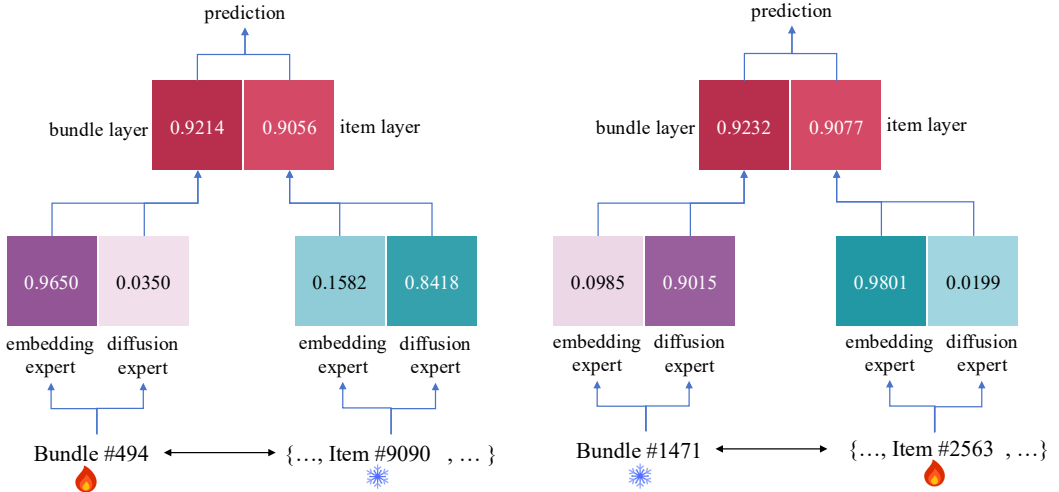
prediction

bundle layer 0.9214 0.9056 item layer

0.9650 0.0350

embedding expert diffusion expert

0.1582 0.8418

embedding expert diffusion expert

Bundle #494 {…, Item #9090 , … }

prediction

bundle layer 0.9232 0.9077 item layer

0.0985 0.9015

embedding expert diffusion expert

0.9801 0.0199

embedding expert diffusion expert

Bundle #1471 {…, Item #2563 , …}